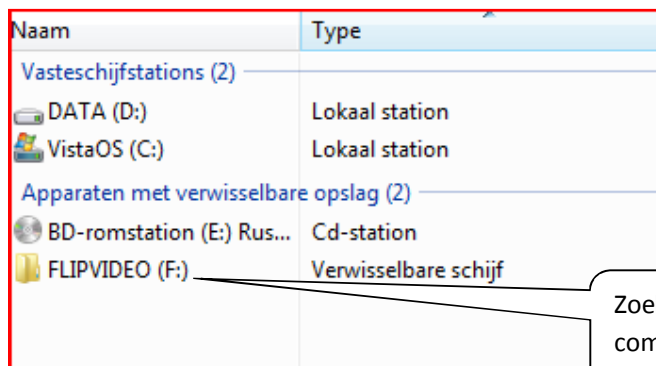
| Naam | Type |
|---|---|
| Vasteschijfstations (2) | |
| DATA (D:) | Lokaal station |
| VistaOS (C:) | Lokaal station |
| Apparaten met verwisselbare opslag (2) | |
| BD-romstation (E:) Rus... | Cd-station |
| FLIPVIDEO (F:) | Verwisselbare schijf |

Zoe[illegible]
com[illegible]